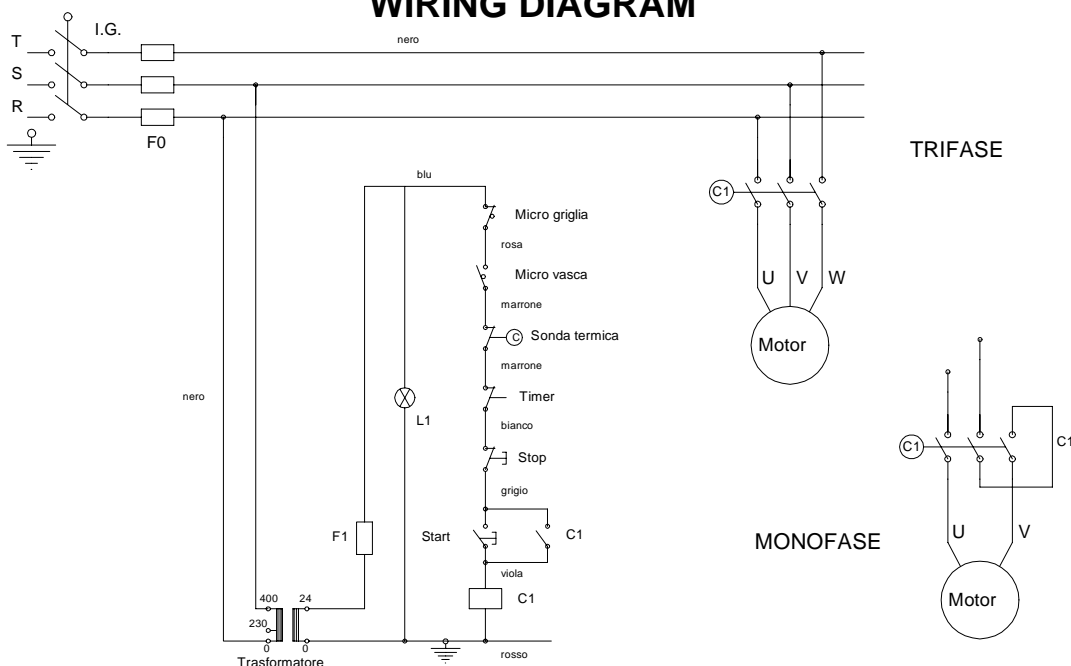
WIRING DIAGRAM

T
S
R
I.G.
F0
nero

TRIFASE

blu
Micro griglia
rosa
Micro vasca
marrone
C Sonda termica
marrone
Timer
bianco
Stop
grigio
Start
C1
viola
C1
rosso

C1
U V W
Motor

nero
L1
F1
400
230
0
24
0
Trasformatore

C1
C1
U V
Motor
MONOFASE